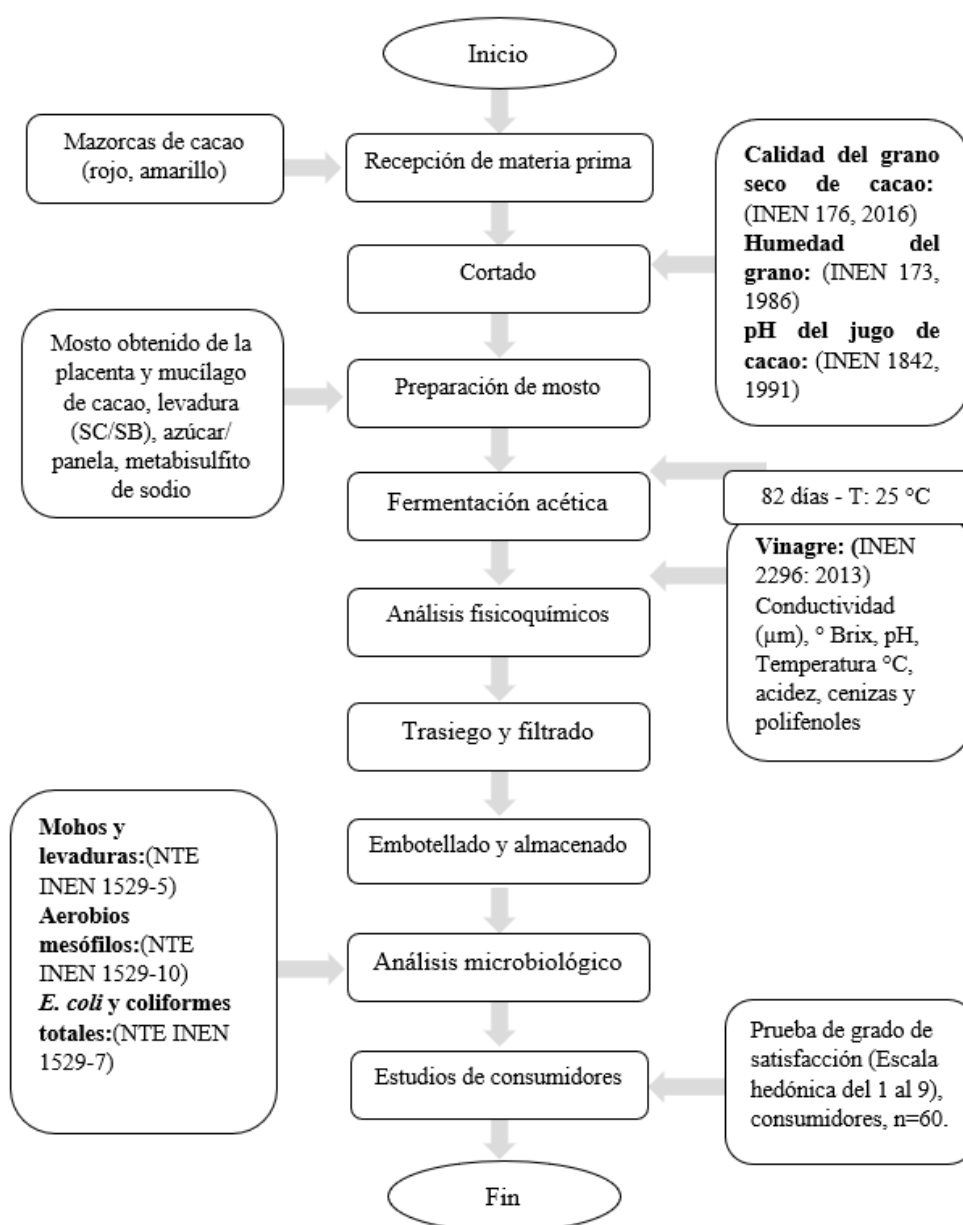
Inicio

Mazorcas de cacao (rojo, amarillo)

Recepción de materia prima

Calidad del grano seco de cacao: (INEN 176, 2016)
Humedad del grano: (INEN 173, 1986)
pH del jugo de cacao: (INEN 1842, 1991)

Cortado

Mosto obtenido de la placenta y mucílago de cacao, levadura (SC/SB), azúcar/ panela, metabisulfito de sodio

Preparación de mosto

Fermentación acética

82 días - T: 25 °C

Vinagre: (INEN 2296: 2013) Conductividad (µm), ° Brix, pH, Temperatura °C, acidez, cenizas y polifenoles

Análisis fisicoquímicos

Trasiego y filtrado

Mohos y levaduras:(NTE INEN 1529-5)
Aerobios mesófilos:(NTE INEN 1529-10)
E. coli y coliformes totales:(NTE INEN 1529-7)

Embotellado y almacenado

Análisis microbiológico

Estudios de consumidores

Prueba de grado de satisfacción (Escala hedónica del 1 al 9), consumidores, n=60.

Fin